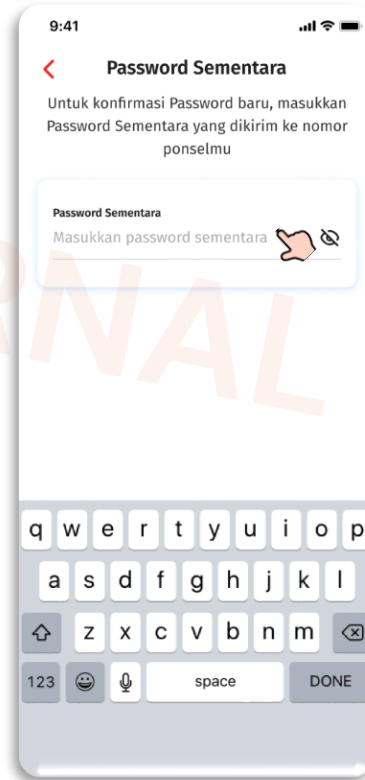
9:41

<

Password Sementara

Untuk konfirmasi Password baru, masukkan Password Sementara yang dikirim ke nomor ponselmu

Password Sementara

Masukkan password sementara

RNAL

q w e r t y u i o p

a s d f g h j k l

z x c v b n m

123

space

DONE